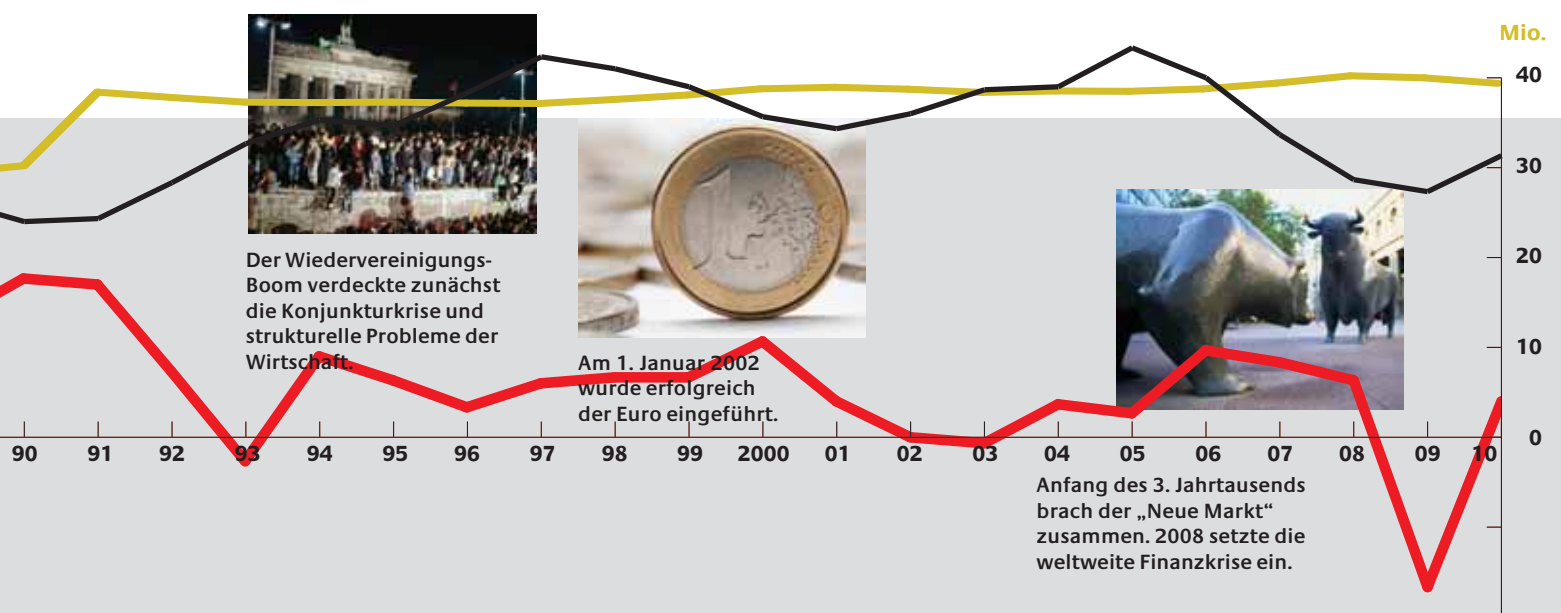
Mio.

40

30

20

10

0

Der Wiedervereinigungs-Boom verdeckte zunächst die Konjunkturkrise und strukturelle Probleme der Wirtschaft.

Am 1. Januar 2002 wurde erfolgreich der Euro eingeführt.

Anfang des 3. Jahrtausends brach der „Neue Markt" zusammen. 2008 setzte die weltweite Finanzkrise ein.

90 91 92 93 94 95 96 97 98 99 2000 01 02 03 04 05 06 07 08 09 10